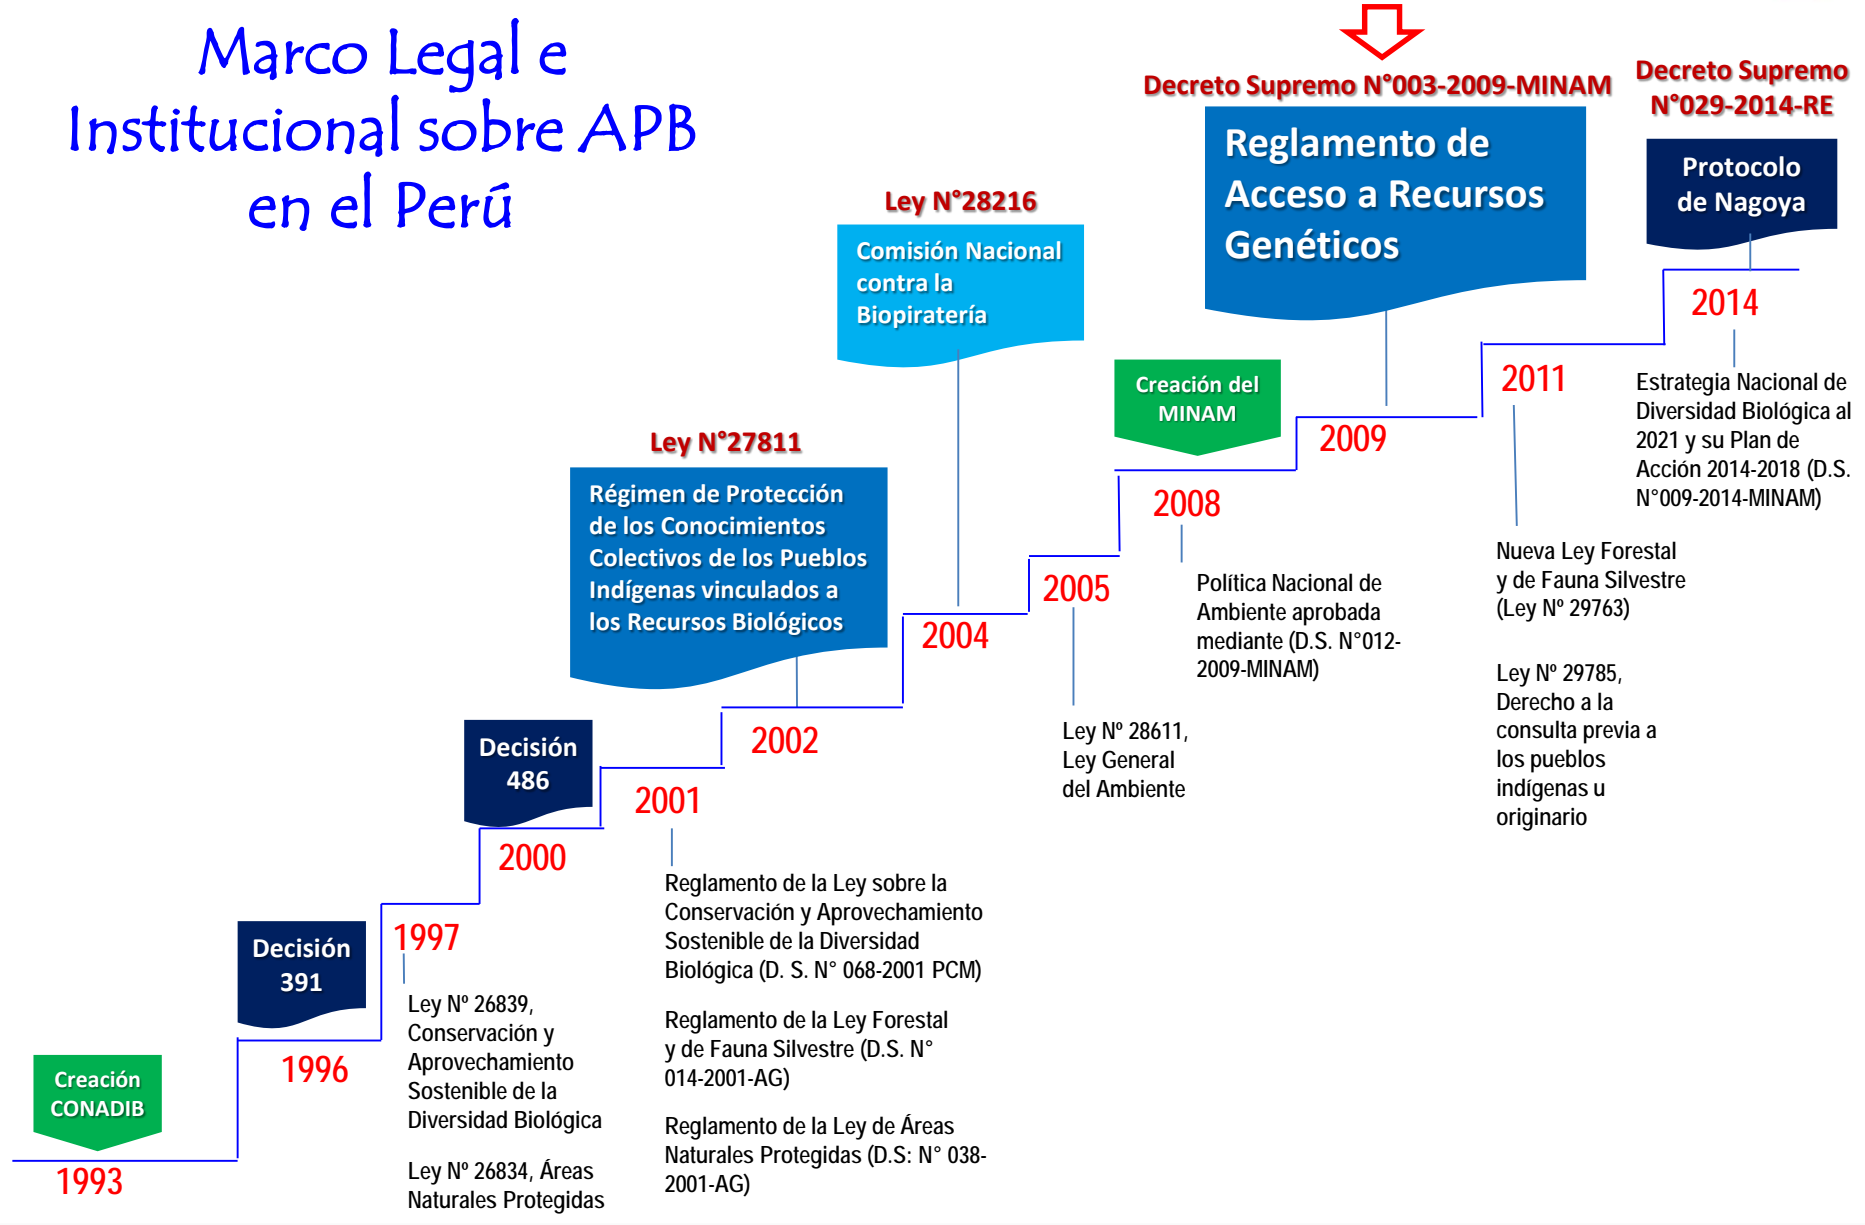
Marco Legal e Institucional sobre APB en el Perú

Decreto Supremo N°003-2009-MINAM

Reglamento de Acceso a Recursos Genéticos

Decreto Supremo N°029-2014-RE

Protocolo de Nagoya

Ley N°28216

Comisión Nacional contra la Biopiratería

Ley N°27811

Régimen de Protección de los Conocimientos Colectivos de los Pueblos Indígenas vinculados a los Recursos Biológicos

Creación del MINAM

Decisión 486

Decisión 391

Creación CONADIB

1993

1996

1997

Ley Nº 26839, Conservación y Aprovechamiento Sostenible de la Diversidad Biológica

Ley Nº 26834, Áreas Naturales Protegidas

2000

2001

Reglamento de la Ley sobre la Conservación y Aprovechamiento Sostenible de la Diversidad Biológica (D. S. N° 068-2001 PCM)

Reglamento de la Ley Forestal y de Fauna Silvestre (D.S. N° 014-2001-AG)

Reglamento de la Ley de Áreas Naturales Protegidas (D.S: N° 038-2001-AG)

2002

2004

2005

Ley Nº 28611, Ley General del Ambiente

2008

Política Nacional de Ambiente aprobada mediante (D.S. N°012-2009-MINAM)

2009

2011

Nueva Ley Forestal y de Fauna Silvestre (Ley Nº 29763)

Ley Nº 29785, Derecho a la consulta previa a los pueblos indígenas u originario

2014

Estrategia Nacional de Diversidad Biológica al 2021 y su Plan de Acción 2014-2018 (D.S. N°009-2014-MINAM)